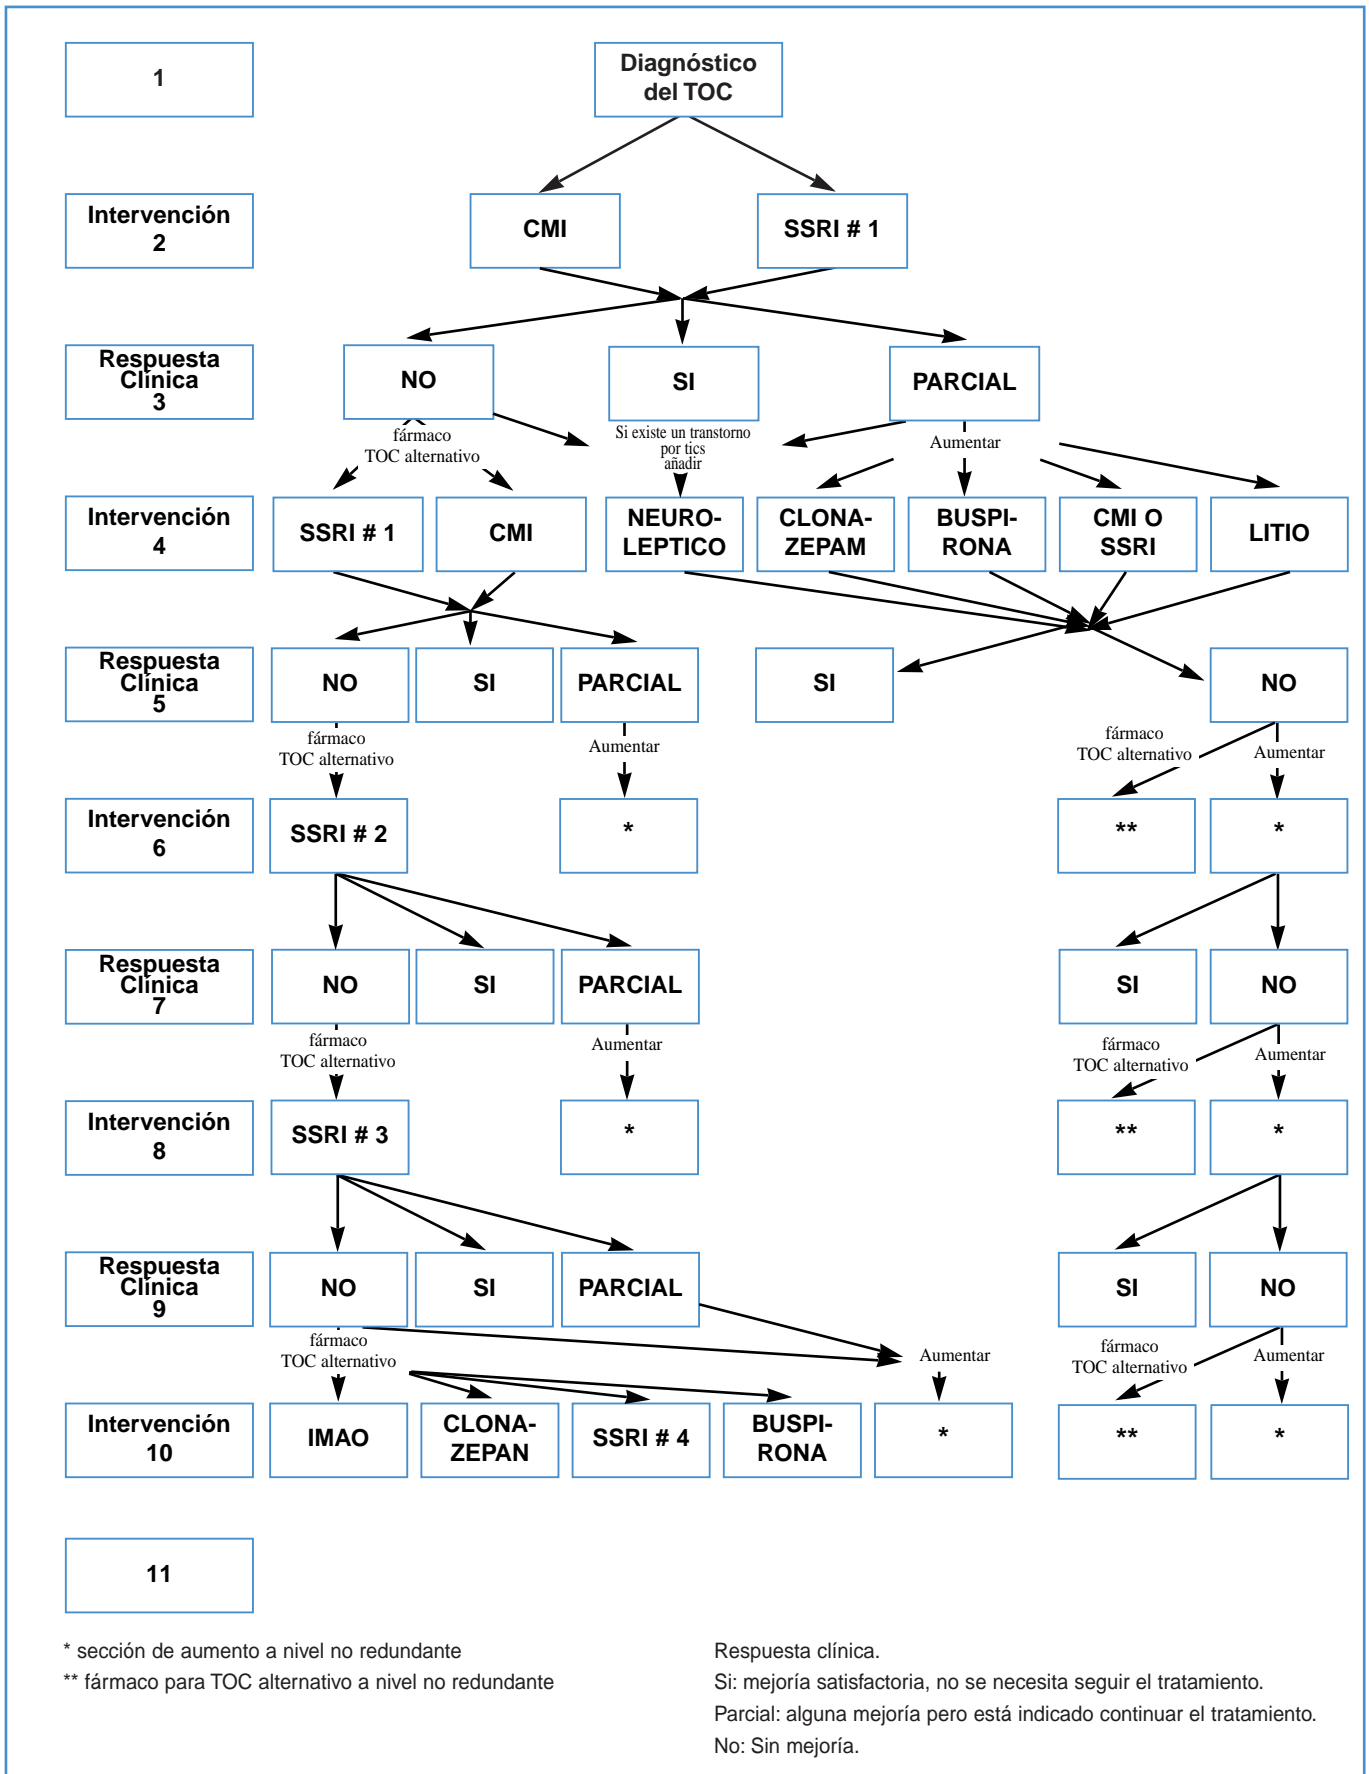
1

Diagnóstico del TOC

Intervención 2

CMI

SSRI # 1

Respuesta Clínica 3

NO

SI

PARCIAL

fármaco TOC alternativo

Si existe un transtorno por tics añadir

Aumentar

Intervención 4

SSRI # 1

CMI

NEURO-LEPTICO

CLONA-ZEPAM

BUSPI-RONA

CMI O SSRI

LITIO

Respuesta Clínica 5

NO

SI

PARCIAL

SI

NO

fármaco TOC alternativo

Aumentar

fármaco TOC alternativo

Aumentar

Intervención 6

SSRI # 2

*

**

*

Respuesta Clínica 7

NO

SI

PARCIAL

SI

NO

fármaco TOC alternativo

Aumentar

fármaco TOC alternativo

Aumentar

Intervención 8

SSRI # 3

*

**

*

Respuesta Clínica 9

NO

SI

PARCIAL

SI

NO

fármaco TOC alternativo

Aumentar

fármaco TOC alternativo

Aumentar

Intervención 10

IMAO

CLONA-ZEPAN

SSRI # 4

BUSPI-RONA

*

**

*

11

* sección de aumento a nivel no redundante
** fármaco para TOC alternativo a nivel no redundante

Respuesta clínica.
Si: mejoría satisfactoria, no se necesita seguir el tratamiento.
Parcial: alguna mejoría pero está indicado continuar el tratamiento.
No: Sin mejoría.